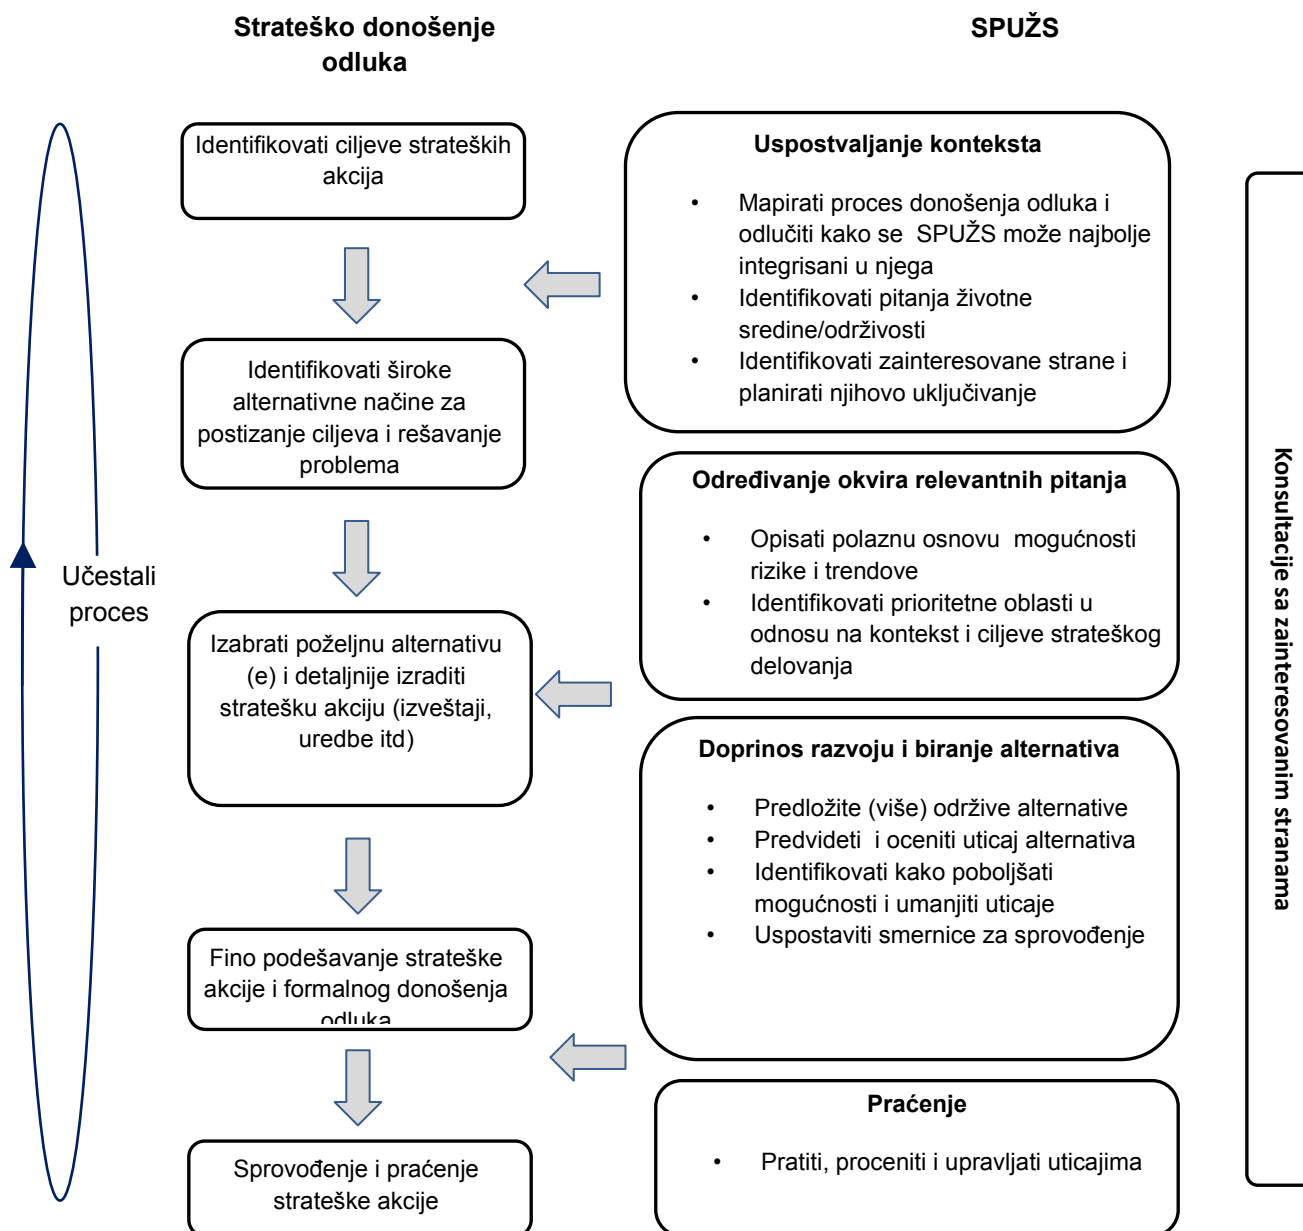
Strateško donošenje odluka

SPUŽS

Identifikovati ciljeve strateških akcija

Identifikovati široke alternativne načine za postizanje ciljeva i rešavanje problema

Izabrati poželjnu alternativu (e) i detaljnije izraditi stratešku akciju (izveštaji, uredbe itd)

Fino podešavanje strateške akcije i formalnog donošenja odluka

Sprovođenje i praćenje strateške akcije

Učestali proces

Uspostvaljanje konteksta

• Mapirati proces donošenja odluka i odlučiti kako se SPUŽS može najbolje integrisani u njega
• Identifikovati pitanja životne sredine/održivosti
• Identifikovati zainteresovane strane i planirati njihovo uključivanje

Određivanje okvira relevantnih pitanja

• Opisati polaznu osnovu mogućnosti rizike i trendove
• Identifikovati prioritetne oblasti u odnosu na kontekst i ciljeve strateškog delovanja

Doprinos razvoju i biranje alternativa

• Predložite (više) održive alternative
• Predvideti i oceniti uticaj alternativa
• Identifikovati kako poboljšati mogućnosti i umanjiti uticaje
• Uspostaviti smernice za sprovođenje

Praćenje

• Pratiti, proceniti i upravljati uticajima

Konsultacije sa zainteresovanim stranama